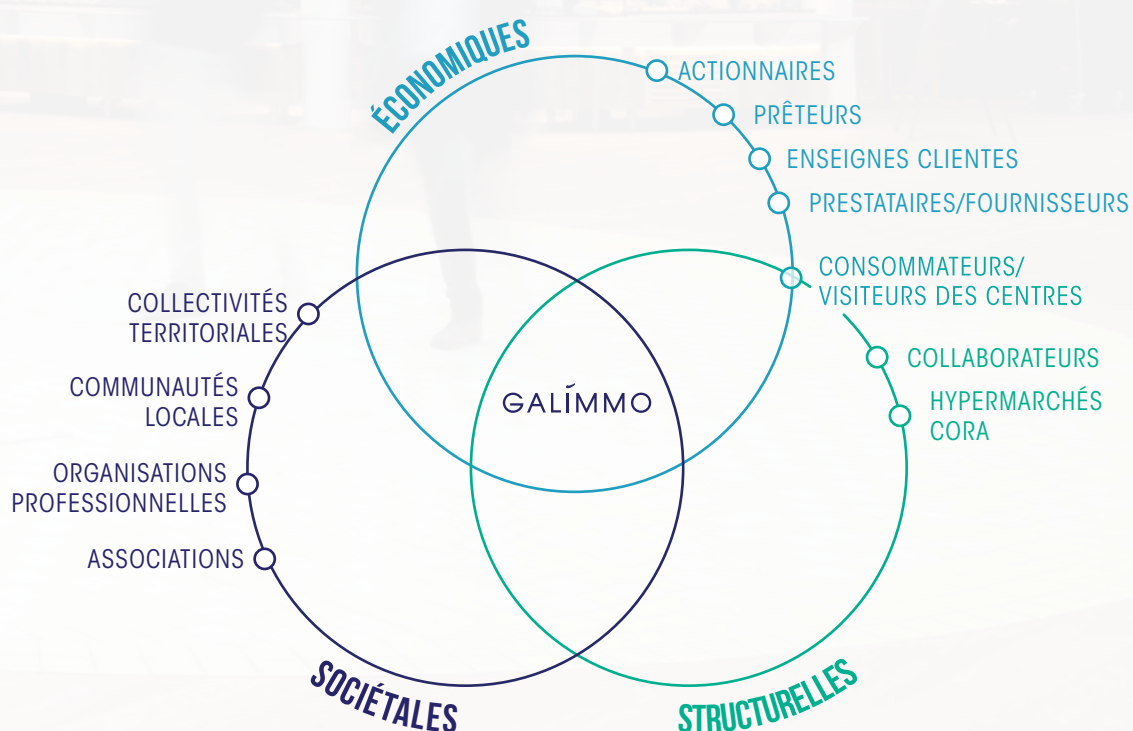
ÉCONOMIQUES

ACTIONNAIRES

PRÊTEURS

ENSEIGNES CLIENTES

PRESTATAIRES/FOURNISSEURS

CONSOMMATEURS/ VISITEURS DES CENTRES

COLLABORATEURS

HYPERMARCHÉS CORA

COLLECTIVITÉS TERRITORIALES

COMMUNAUTÉS LOCALES

ORGANISATIONS PROFESSIONNELLES

ASSOCIATIONS

GALIMMO

SOCIÉTALES

STRUCTURELLES